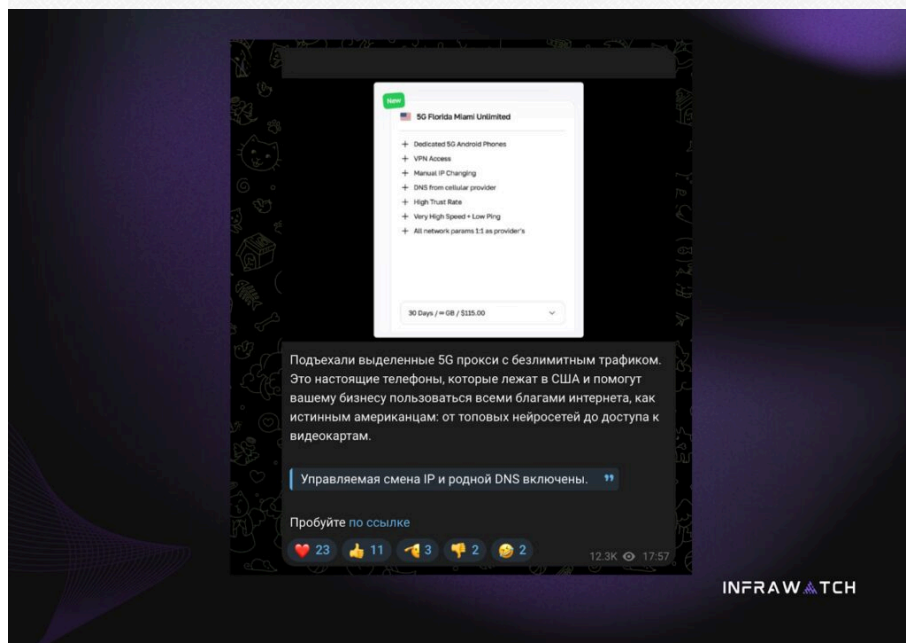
New

5G Florida Miami Unlimited

+ Dedicated 5G Android Phones
+ VPN Access
+ Manual IP Changing
+ DNS from cellular provider
+ High Trust Rate
+ Very High Speed + Low Ping
+ All network params 1:1 as provider's

30 Days / ∞ GB / $115.00

Подъехали выделенные 5G прокси с безлимитным трафиком. Это настоящие телефоны, которые лежат в США и помогут вашему бизнесу пользоваться всеми благами интернета, как истинным американцам: от топовых нейросетей до доступа к видеокартам.

Управляемая смена IP и родной DNS включены.

Пробуйте по ссылке

❤️ 23 👍 11 3 👎 2 2 12.3K 17:57

INFRAWATCH